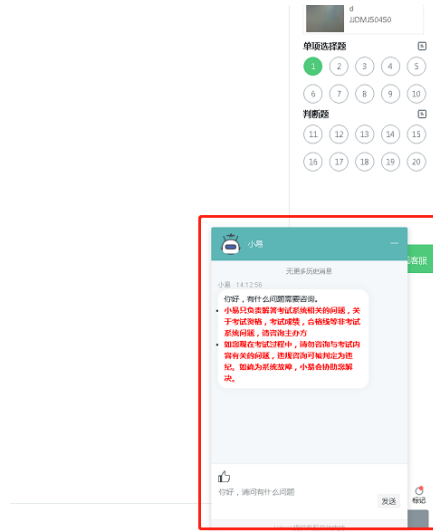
d
JJDMJS0450

单项选择题

1 2 3 4 5
6 7 8 9 10

判断题

11 12 13 14 15
16 17 18 19 20

小易

客服

无更多历史消息

小易 14:12:56

你好，有什么问题需要咨询。

• 小易只负责解答考试系统相关的问题，关于考试资格，考试成绩，合格线等非考试系统问题，请咨询主办方
• 如您现在考试过程中，请勿咨询与考试内容有关的问题，违规咨询可被判定为违纪。如遇系统故障，小易会协助您解决。

你好，请问有什么问题

发送

标记